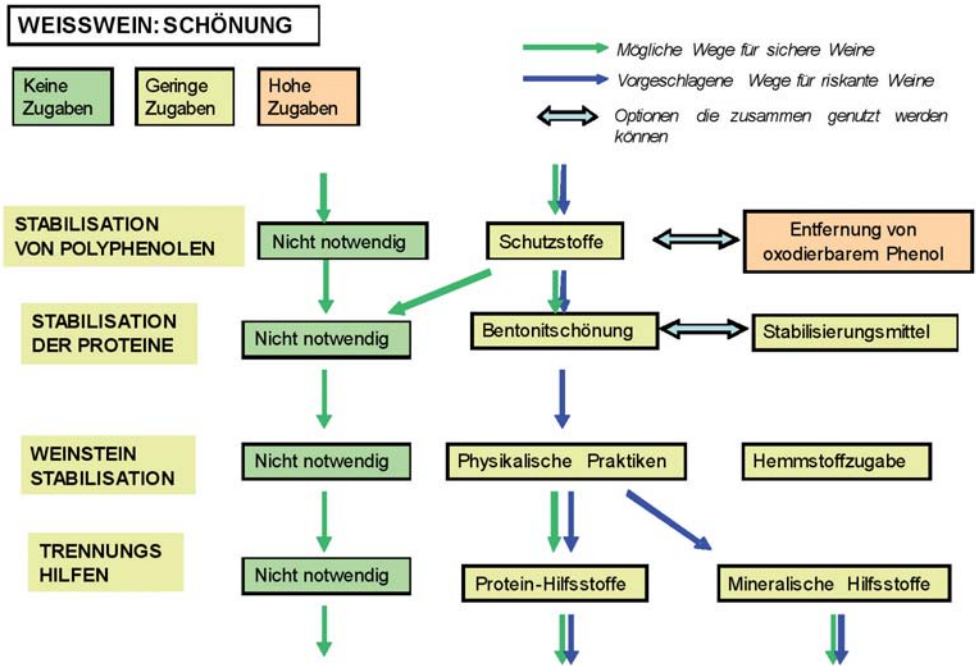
WEISSWEIN: SCHÖNUNG

Keine Zugaben

Geringe Zugaben

Hohe Zugaben

Mögliche Wege für sichere Weine

Vorgeschlagene Wege für riskante Weine

Optionen die zusammen genutzt werden können

STABILISATION VON POLYPHENOLEN

Nicht notwendig

Schutzstoffe

Entfernung von oxodierbarem Phenol

STABILISATION DER PROTEINE

Nicht notwendig

Bentonitschönung

Stabilisierungsmittel

WEINSTEIN STABILISATION

Nicht notwendig

Physikalische Praktiken

Hemmstoffzugabe

TRENNUNGS HILFEN

Nicht notwendig

Protein-Hilfsstoffe

Mineralische Hilfsstoffe